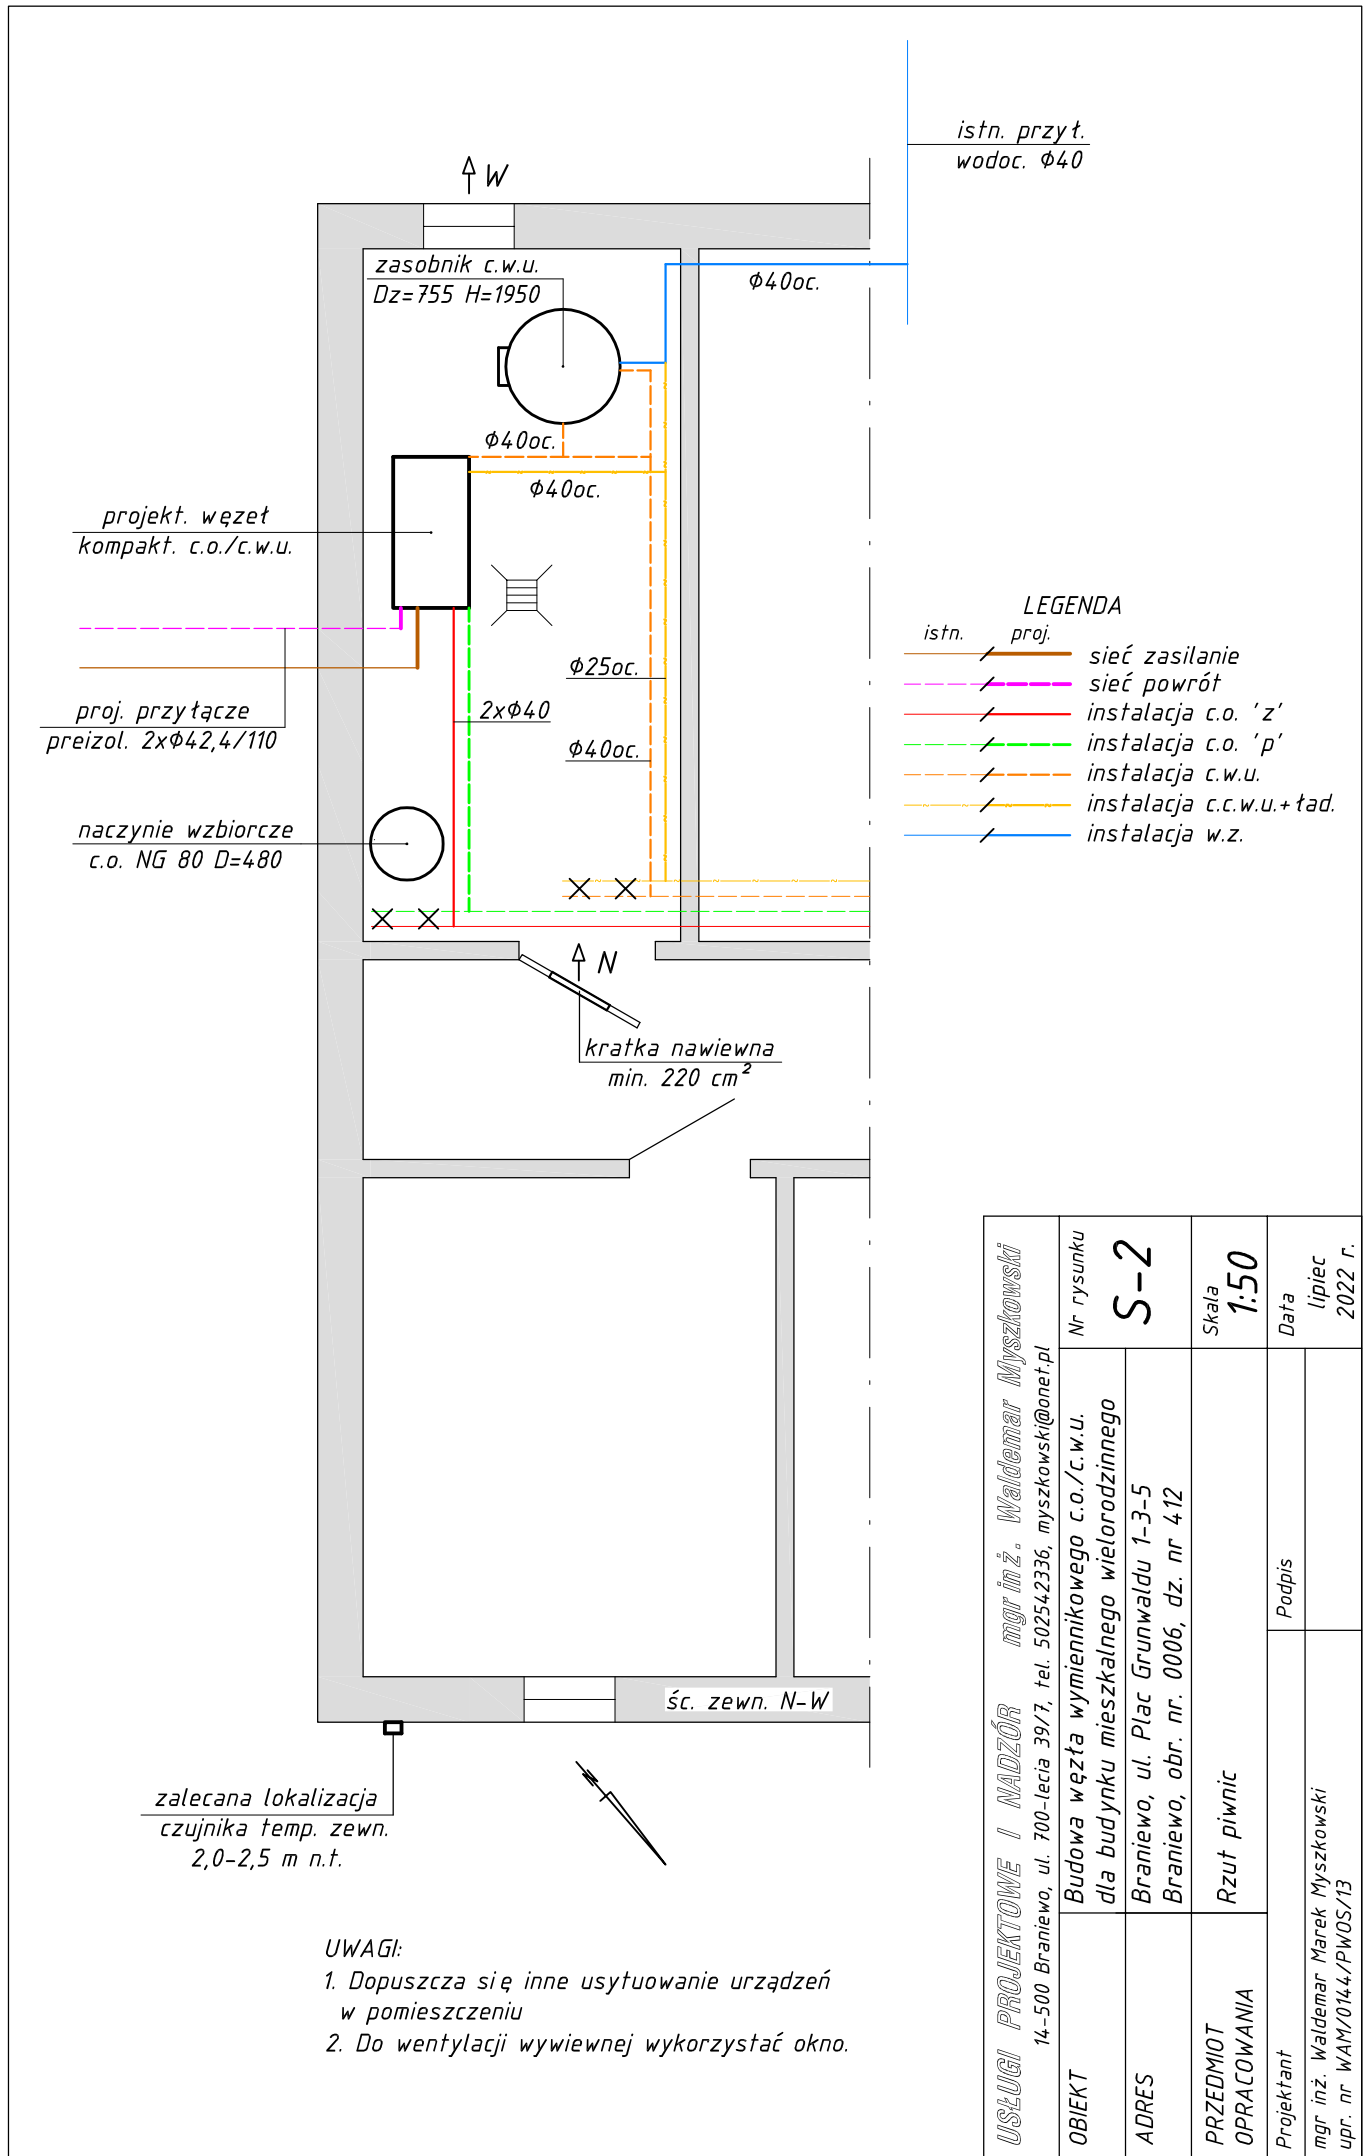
istn. przył.
wodoc. Φ40

W

zasobnik c.w.u.
Dz=755 H=1950

Φ40oc.

Φ40oc.

Φ40oc.

projekt. węzeł
kompakt. c.o./c.w.u.

Φ25oc.

2xΦ40

Φ40oc.

proj. przyłącze
preizol. 2xΦ42,4/110

naczynie wzbiorcze
c.o. NG 80 D=480

LEGENDA
istn. proj.
sieć zasilanie
sieć powrót
instalacja c.o. 'z'
instalacja c.o. 'p'
instalacja c.w.u.
instalacja c.c.w.u.+ład.
instalacja w.z.

N

kratka nawiewna
min. 220 cm$^2$

śc. zewn. N-W

zalecana lokalizacja
czujnika temp. zewn.
2,0-2,5 m n.t.

UWAGI:
1. Dopuszcza się inne usytuowanie urządzeń w pomieszczeniu
2. Do wentylacji wywiewnej wykorzystać okno.

USŁUGI PROJEKTOWE I NADZÓR mgr inż. Waldemar Myszkowski
14-500 Braniewo, ul. 700-lecia 39/7, tel. 502542336, myszkowski@onet.pl

| Nr rysunku | S-2 |
| Skala | 1:50 |
| Data | lipiec 2022 r. |

OBIEKT
Budowa węzła wymiennikowego c.o./c.w.u. dla budynku mieszkalnego wielorodzinnego

ADRES
Braniewo, ul. Plac Grunwaldu 1-3-5
Braniewo, obr. nr. 0006, dz. nr 412

PRZEDMIOT OPRACOWANIA
Rzut piwnic

Projektant
mgr inż. Waldemar Marek Myszkowski
upr. nr WAM/0144/PWOS/13

Podpis